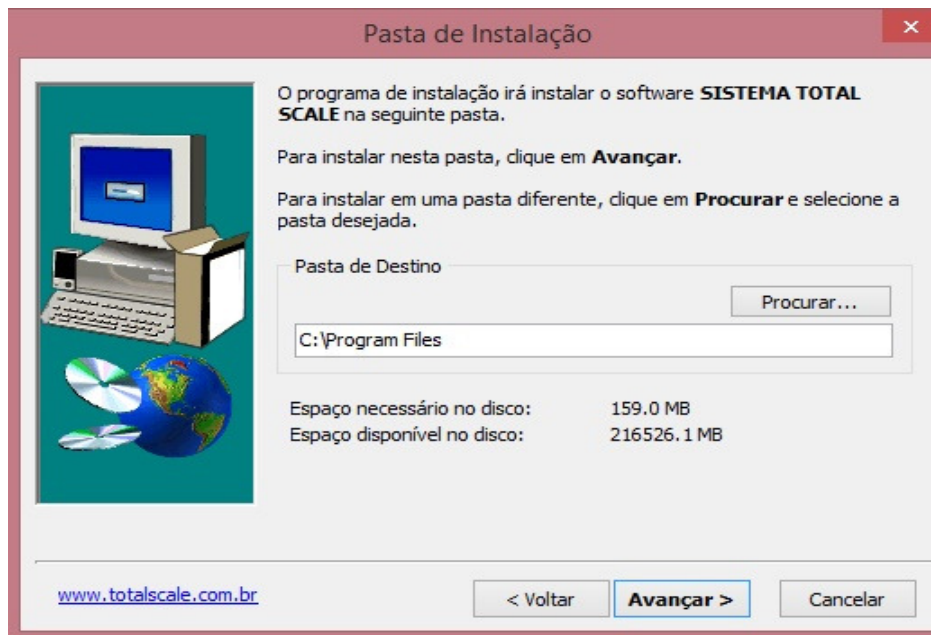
Pasta de Instalação

O programa de instalação irá instalar o software **SISTEMA TOTAL SCALE** na seguinte pasta.

Para instalar nesta pasta, clique em **Avançar**.

Para instalar em uma pasta diferente, clique em **Procurar** e selecione a pasta desejada.

Pasta de Destino

Procurar...

C:\Program Files

Espaço necessário no disco: 159.0 MB
Espaço disponível no disco: 216526.1 MB

www.totalscale.com.br

< Voltar

Avançar >

Cancelar